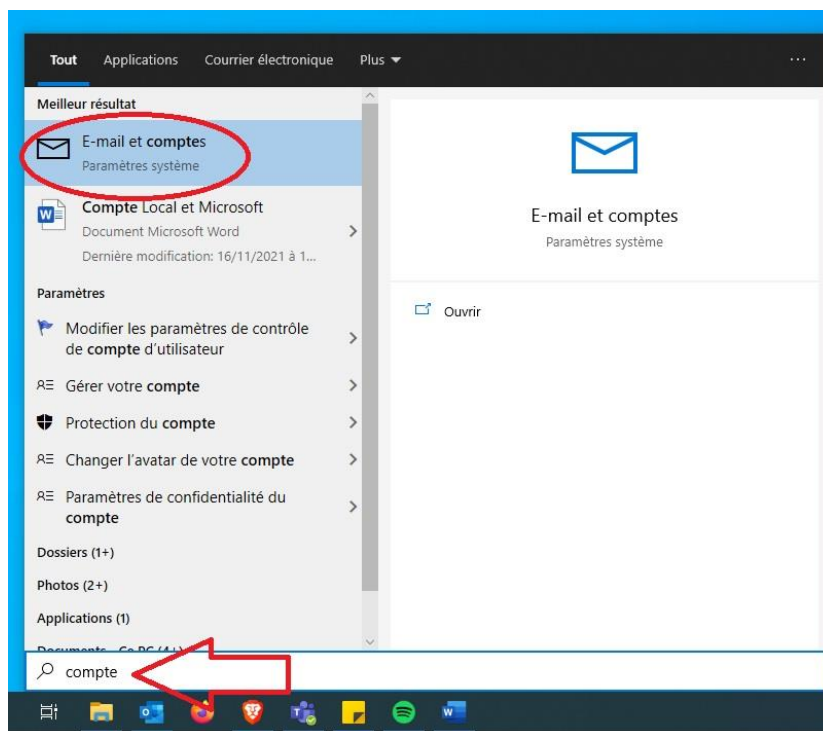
Tout Applications Courrier électronique Plus ▾ ···

Meilleur résultat

E-mail et comptes
Paramètres système

Compte Local et Microsoft
Document Microsoft Word
Dernière modification: 16/11/2021 à 1...

Paramètres

Modifier les paramètres de contrôle de compte d'utilisateur

Gérer votre compte

Protection du compte

Changer l'avatar de votre compte

Paramètres de confidentialité du compte

Dossiers (1+)

Photos (2+)

Applications (1)

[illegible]

E-mail et comptes
Paramètres système

Ouvrir

compte